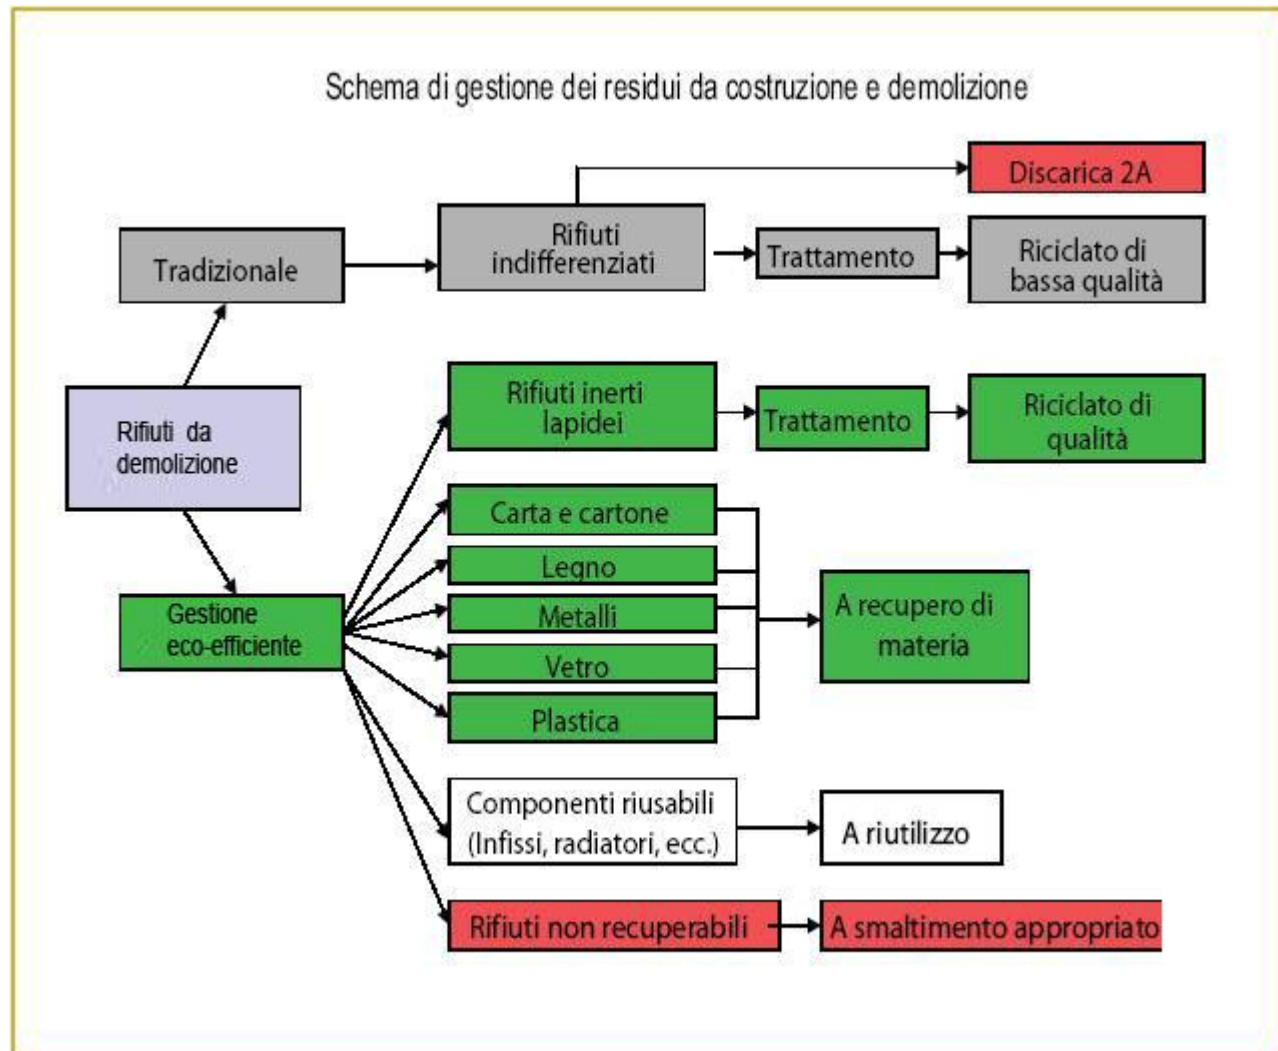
Schema di gestione dei residui da costruzione e demolizione

Discarica 2A

Tradizionale

Rifiuti indifferenziati

Trattamento

Riciclato di bassa qualità

Rifiuti da demolizione

Rifiuti inerti lapidei

Trattamento

Riciclato di qualità

Carta e cartone

Legno

Metalli

Vetro

Plastica

Gestione eco-efficiente

A recupero di materia

Componenti riusabili (Infissi, radiatori, ecc.)

A riutilizzo

Rifiuti non recuperabili

A smaltimento appropriato